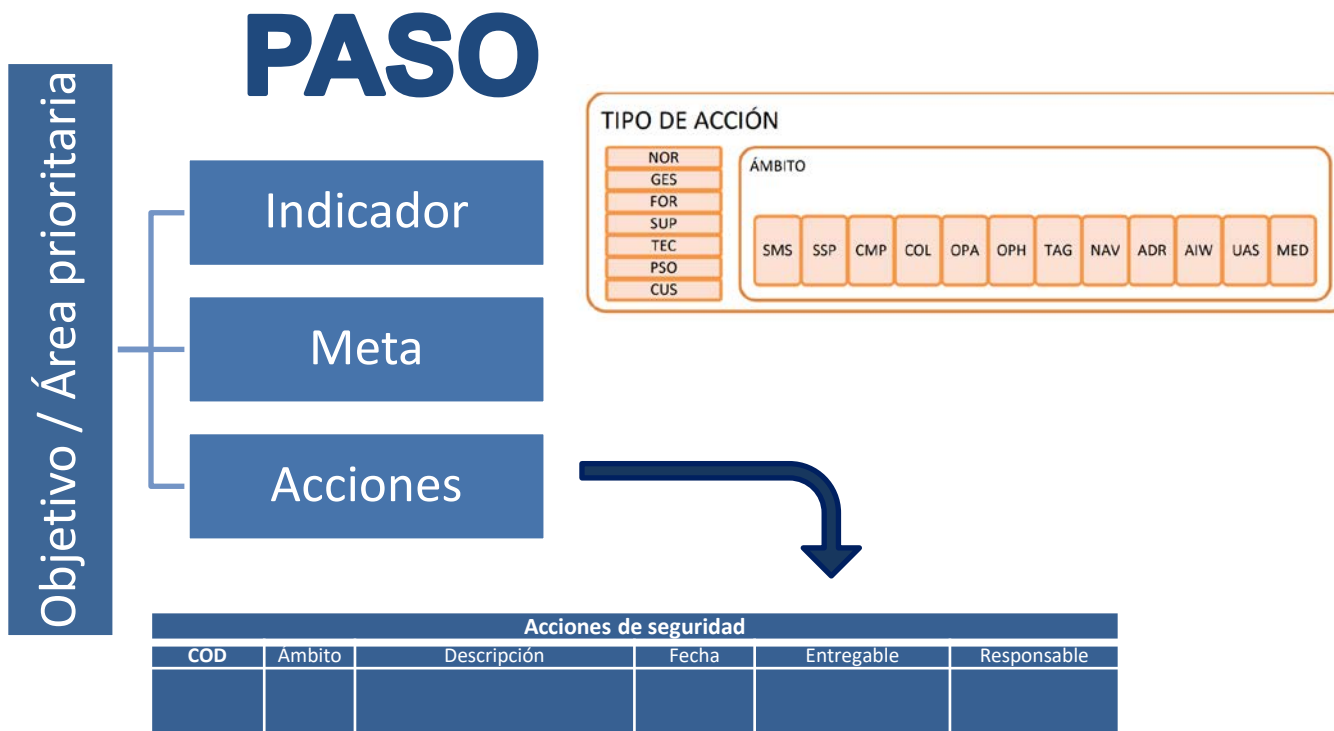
PASO

Objetivo / Área prioritaria

Indicador

Meta

Acciones

TIPO DE ACCIÓN

NOR
GES
FOR
SUP
TEC
PSO
CUS

ÁMBITO

SMS SSP CMP COL OPA OPH TAG NAV ADR AIW UAS MED

| Acciones de seguridad | | | | | |
|---|---|---|---|---|---|
| COD | Ámbito | Descripción | Fecha | Entregable | Responsable |
| | | | | | |